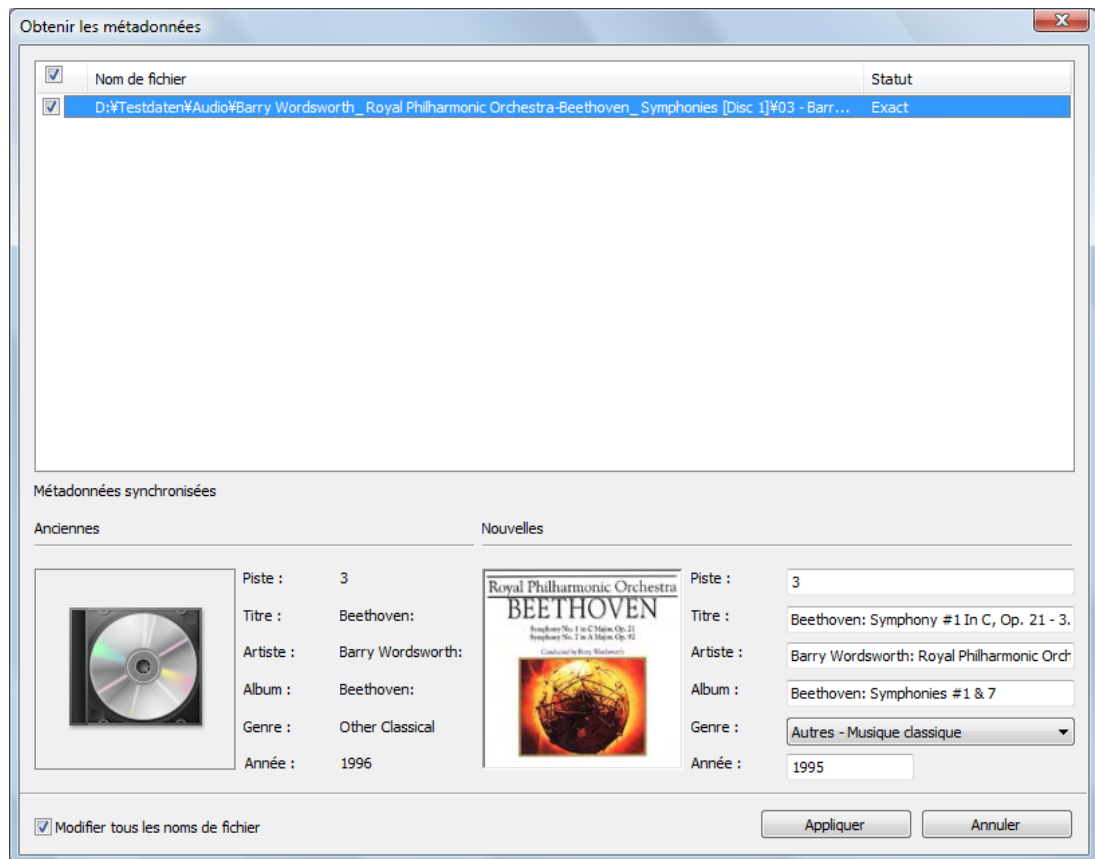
Obtenir les métadonnées

| | Nom de fichier | Statut |
|---|---|---|
| ☑ | D:¥Testdaten¥Audio¥Barry Wordsworth_ Royal Philharmonic Orchestra-Beethoven_ Symphonies [Disc 1]¥03 - Barr... | Exact |

Métadonnées synchronisées

Anciennes

Piste : 3
Titre : Beethoven:
Artiste : Barry Wordsworth:
Album : Beethoven:
Genre : Other Classical
Année : 1996

Nouvelles

Royal Philharmonic Orchestra
BEETHOVEN
Symphony No. 1 in C Major, Op. 21
Symphony No. 7 in A Major, Op. 92
Conducted by Barry Wordsworth

Piste : 3
Titre : Beethoven: Symphony #1 In C, Op. 21 - 3.
Artiste : Barry Wordsworth: Royal Philharmonic Orch
Album : Beethoven: Symphonies #1 & 7
Genre : Autres - Musique classique
Année : 1995

Modifier tous les noms de fichier

Appliquer
Annuler